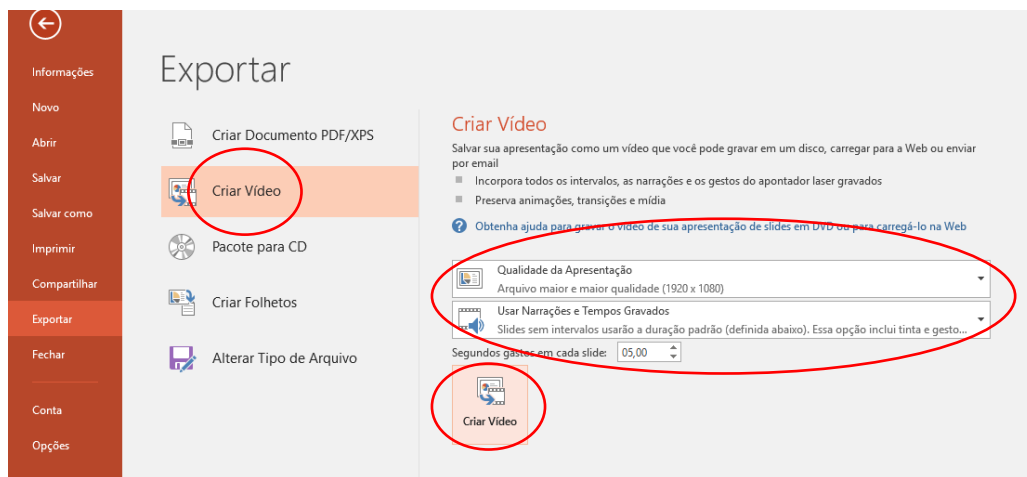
Informações
Novo
Abrir
Salvar
Salvar como
Imprimir
Compartilhar
Exportar
Fechar
Conta
Opções

Exportar

Criar Documento PDF/XPS
Criar Vídeo
Pacote para CD
Criar Folhetos
Alterar Tipo de Arquivo

Criar Vídeo

Salvar sua apresentação como um vídeo que você pode gravar em um disco, carregar para a Web ou enviar por email

Incorpora todos os intervalos, as narrações e os gestos do apontador laser gravados
Preserva animações, transições e mídia

Obtenha ajuda para gravar o vídeo de sua apresentação de slides em DVD ou para carregá-lo na Web

Qualidade da Apresentação
Arquivo maior e maior qualidade (1920 x 1080)

Usar Narrações e Tempos Gravados
Slides sem intervalos usarão a duração padrão (definida abaixo). Essa opção inclui tinta e gesto...

Segundos gastos em cada slide: 05,00

Criar Vídeo